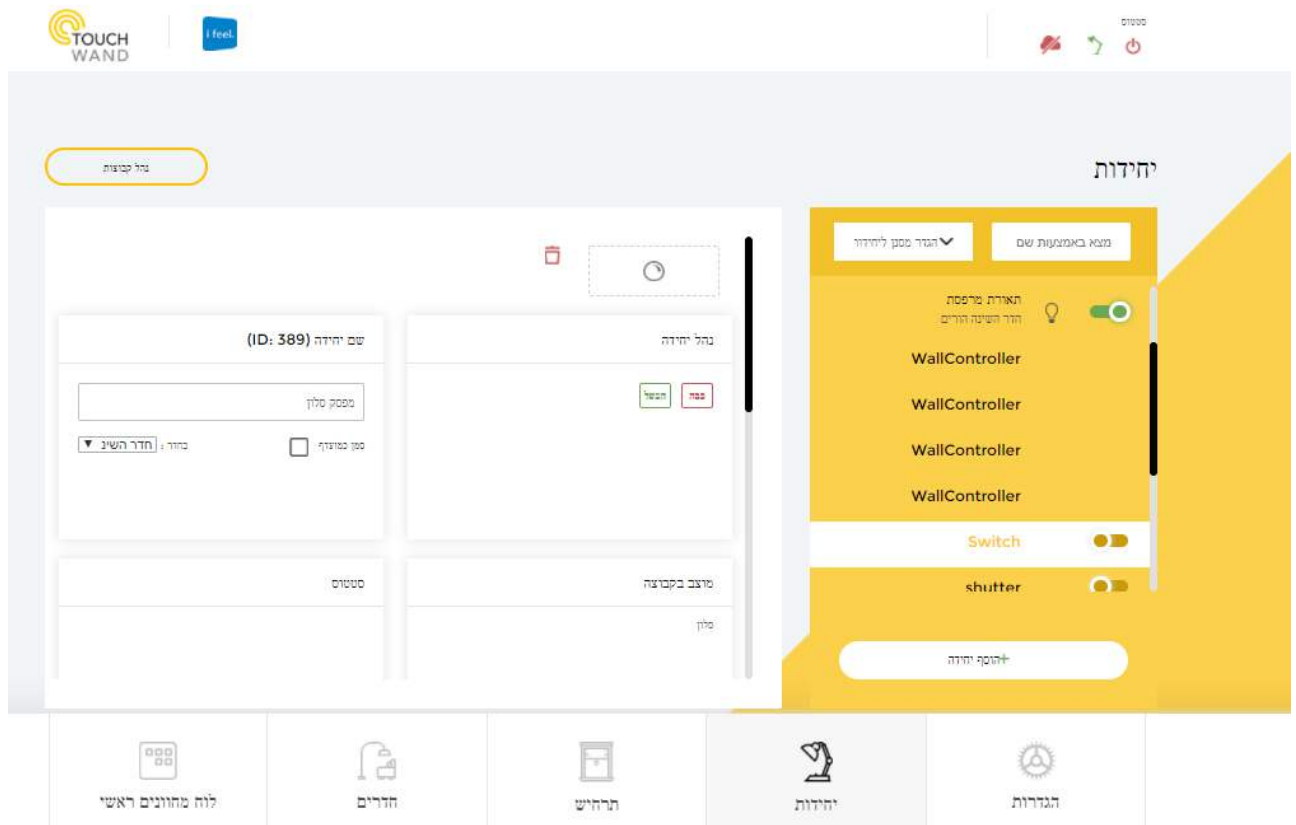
TOUCH WAND

i feel.

סטטוס

נהל קבוצות

יחידות

מצא באמצעות שם

הגדר מסנן ליחידות

תאורת מרפסת
חדר השינה הורים

WallController

WallController

WallController

WallController

Switch

shutter

+הוסף יחידה

שם יחידה (ID: 389)

מפסק סלון

סמן כמועדף

בחדר : חדר השינ ▼

נהל יחידה

כבה

הפעל

סטטוס

מוצב בקבוצה

סלון

לוח מחוונים ראשי

חדרים

תרחיש

יחידות

הגדרות